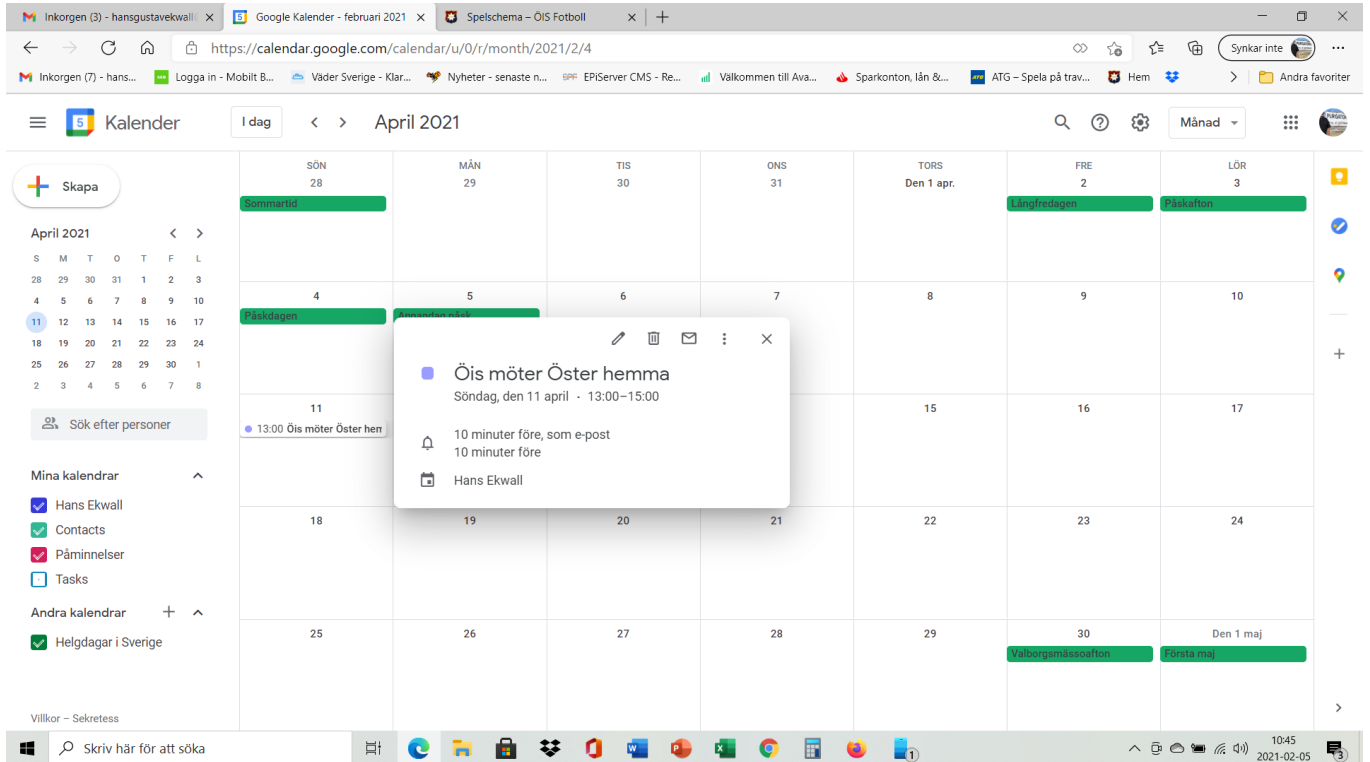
Inkorgen (3) - hansgustavekwall ×
Google Kalender - februari 2021 ×
Spelschema – ÖIS Fotboll ×
+

https://calendar.google.com/calendar/u/0/r/month/2021/2/4

Synkar inte

Inkorgen (7) - hans... Logga in - Mobilt B... Väder Sverige - Klar... Nyheter - senaste n... EPiServer CMS - Re... Välkommen till Ava... Sparkonton, lån &... ATG – Spela på trav... Hem Andra favoriter

Kalender
I dag
April 2021
Månad

Skapa

April 2021

| S | M | T | O | T | F | L |
|---|---|---|---|---|---|---|
| 28 | 29 | 30 | 31 | 1 | 2 | 3 |
| 4 | 5 | 6 | 7 | 8 | 9 | 10 |
| 11 | 12 | 13 | 14 | 15 | 16 | 17 |
| 18 | 19 | 20 | 21 | 22 | 23 | 24 |
| 25 | 26 | 27 | 28 | 29 | 30 | 1 |
| 2 | 3 | 4 | 5 | 6 | 7 | 8 |

Sök efter personer

Mina kalendrar
Hans Ekwall
Contacts
Påminnelser
Tasks

Andra kalendrar
Helgdagar i Sverige

Villkor – Sekretess

| SÖN | MÅN | TIS | ONS | TORS | FRE | LÖR |
|---|---|---|---|---|---|---|
| 28 Sommartid | 29 | 30 | 31 | Den 1 apr. | 2 Långfredagen | 3 Påskafton |
| 4 Påskdagen | 5 Annandag påsk | 6 | 7 | 8 | 9 | 10 |
| 11 13:00 Öis möter Öster hem | | | | 15 | 16 | 17 |
| 18 | 19 | 20 | 21 | 22 | 23 | 24 |
| 25 | 26 | 27 | 28 | 29 | 30 Valborgsmässoafton | Den 1 maj Första maj |

Öis möter Öster hemma
Söndag, den 11 april · 13:00–15:00
10 minuter före, som e-post
10 minuter före
Hans Ekwall

Skriv här för att söka
10:45
2021-02-05